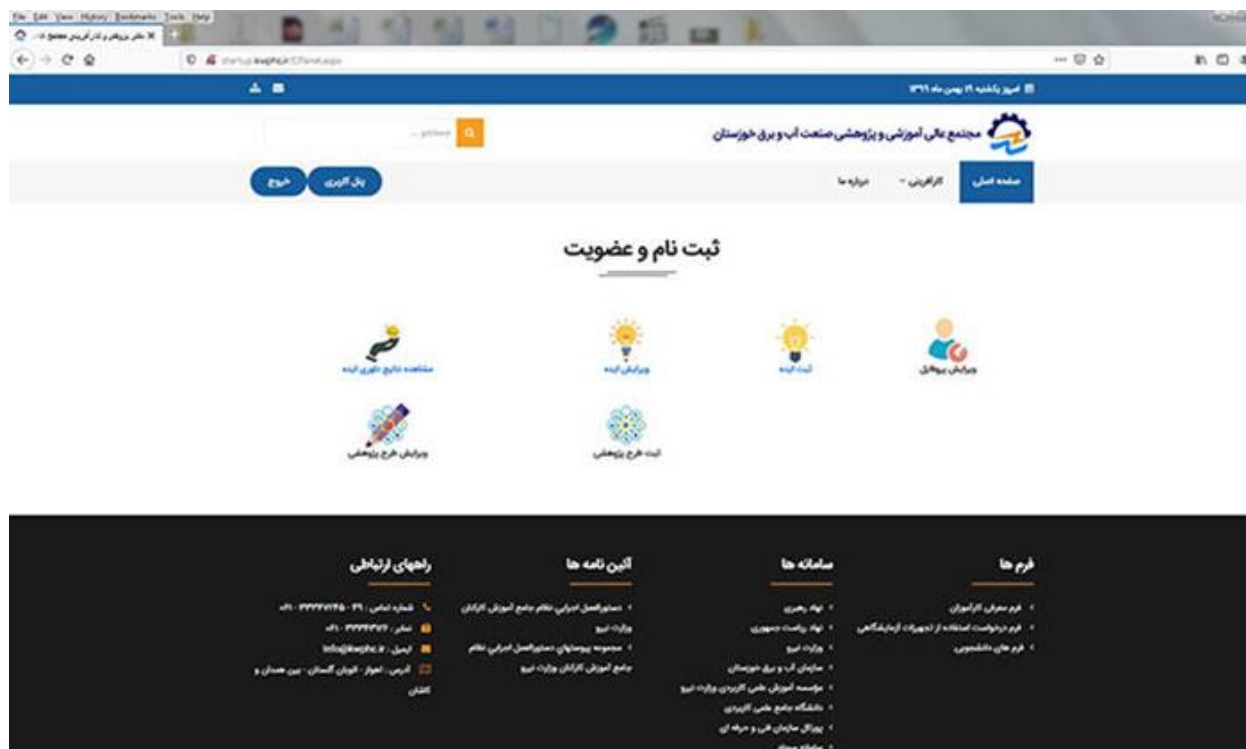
File Edit View History Bookmarks Tools Help
دفتر پژوهش و کارآفرینی مجتمع ...

startup.kwpht.ir

امروز یکشنبه ۱۹ بهمن ماه ۱۳۹۹

مجتمع عالی آموزشی و پژوهشی صنعت آب و برق خوزستان

صفحه اصلی
کارآفرینی
درباره ما
پنل کاربری
خروج

ثبت نام و عضویت

ویرایش پروفایل
ثبت ایده
ویرایش ایده
مشاهده نتایج داوری ایده
ثبت طرح پژوهشی
ویرایش طرح پژوهشی

فرم ها
فرم معرفی کارآموزان
فرم درخواست استفاده از تجهیزات آزمایشگاهی
فرم های دانشجویی

سامانه ها
نهاد رهبری
نهاد ریاست جمهوری
وزارت نیرو
سازمان آب و برق خوزستان
موسسه آموزش عالی علمی کاربردی وزارت نیرو
دانشگاه جامع علمی کاربردی
پورتال سازمان فنی و حرفه ای
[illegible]

آئین نامه ها
دستورالعمل اجرایی نظام جامع آموزش کارکنان وزارت نیرو
مجموعه پیوستهای دستورالعمل اجرایی نظام جامع آموزش کارکنان وزارت نیرو

راههای ارتباطی
شماره تماس : ۳۳۳۳۷۱۳۵ - ۰۶۱
نمابر : ۳۳۳۳۳۳۳۳ - ۰۶۱
ایمیل : info@kwpht.ir
آدرس : اهواز - کوی گلستان - بین همدان و کاشان